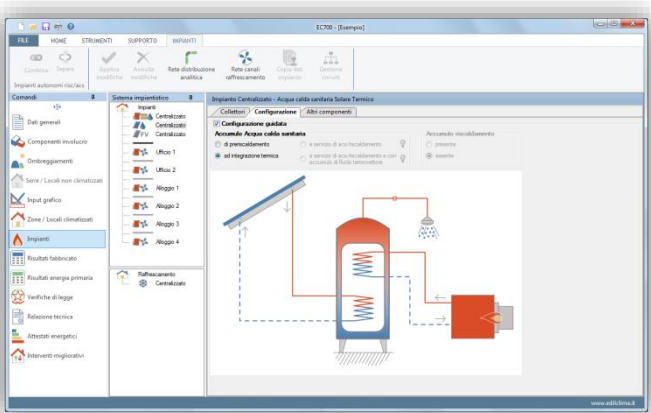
EC700 - [Esempio]

FILE HOME STRUMENTI SUPPORTO IMPIANTI

Combina Separa
Impianti autonomi risc/acs

Applica modifiche Annulla modifiche Rete distribuzione analitica Rete canali raffrescamento Copia dati impianto Gestione circuiti

Comandi

Dati generali
Componenti involucro
Ombreggiamenti
Serre / Locali non climatizzati
Input grafico
Zone / Locali climatizzati
Impianti
Risultati fabbricato
Risultati energia primaria
Verifiche di legge
Relazione tecnica
Attestati energetici
Interventi migliorativi

Sistema impiantistico

Impianti
Centralizzato
Centralizzato
FV Centralizzato
Ufficio 1
Ufficio 2
Alloggio 1
Alloggio 2
Alloggio 3
Alloggio 4

Raffrescamento
Centralizzato

Impianto Centralizzato - Acqua calda sanitaria Solare Termico

Collettori Configurazione Altri componenti

Configurazione guidata

Accumulo Acqua calda sanitaria
di preriscaldamento
ad integrazione termica
a servizio di acs e riscaldamento
a servizio di acs e riscaldamento e con accumulo di fluido termovettore

Accumulo riscaldamento
presente
assente

www.edilclima.it